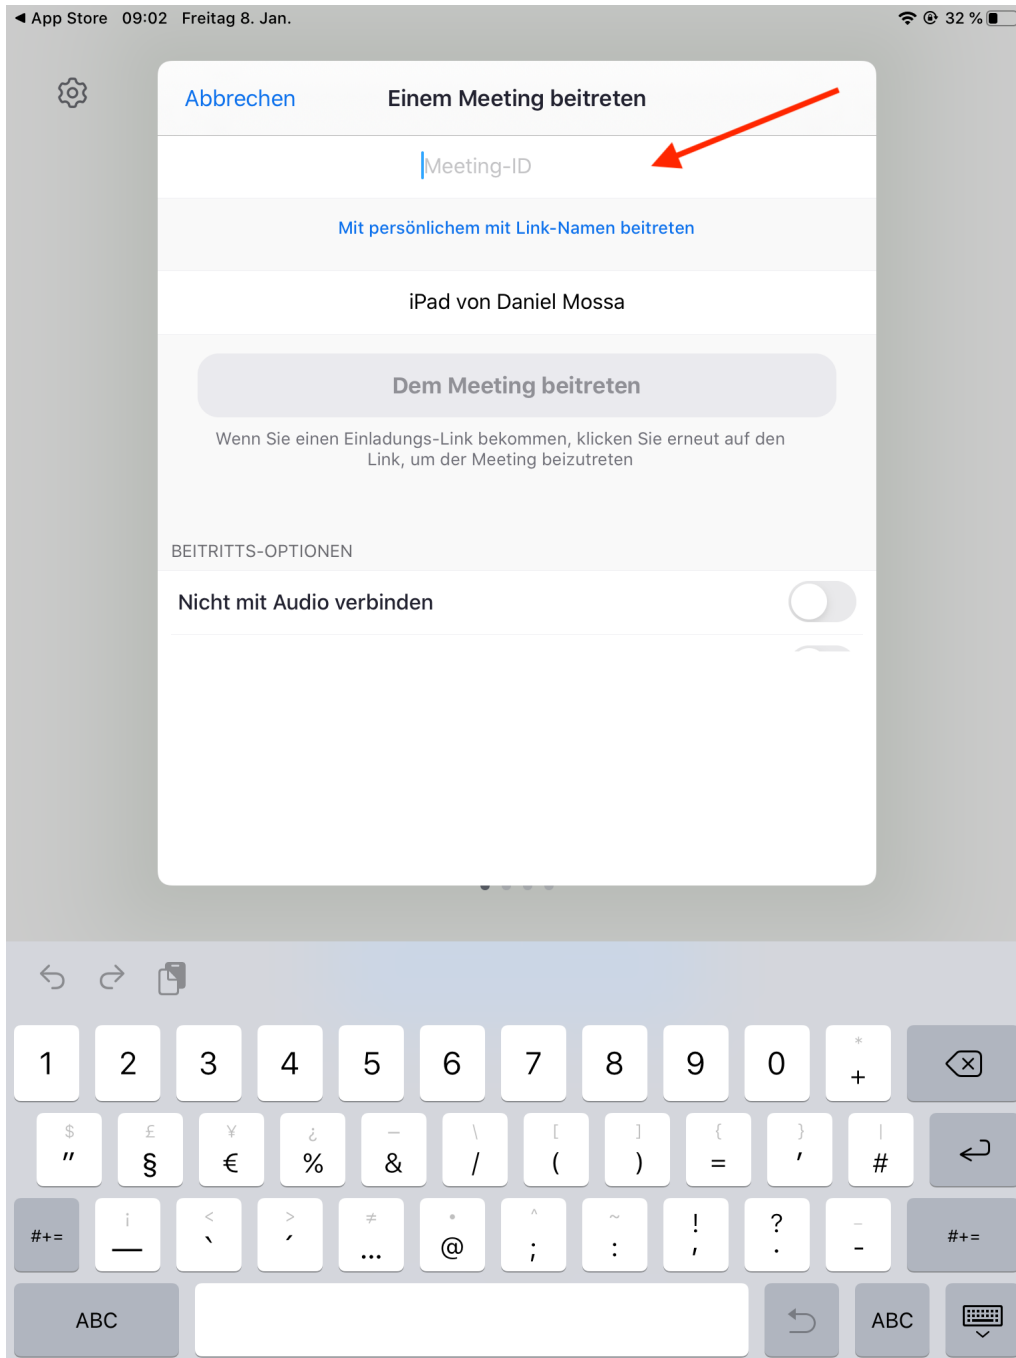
◀ App Store 09:02 Freitag 8. Jan.

32 %

Abbrechen

Einem Meeting beitreten

Meeting-ID

Mit persönlichem mit Link-Namen beitreten

iPad von Daniel Mossa

Dem Meeting beitreten

Wenn Sie einen Einladungs-Link bekommen, klicken Sie erneut auf den Link, um der Meeting beizutreten

BEITRITTS-OPTIONEN

Nicht mit Audio verbinden

1 2 3 4 5 6 7 8 9 0 * +

$ " £ § ¥ € ¿ % – & \ / [ ( ] ) { = } ' | #

#+= i — < ` > ´ ≠ … • @ ^ ; ~ : ! , ? . _ - #+=

ABC ABC